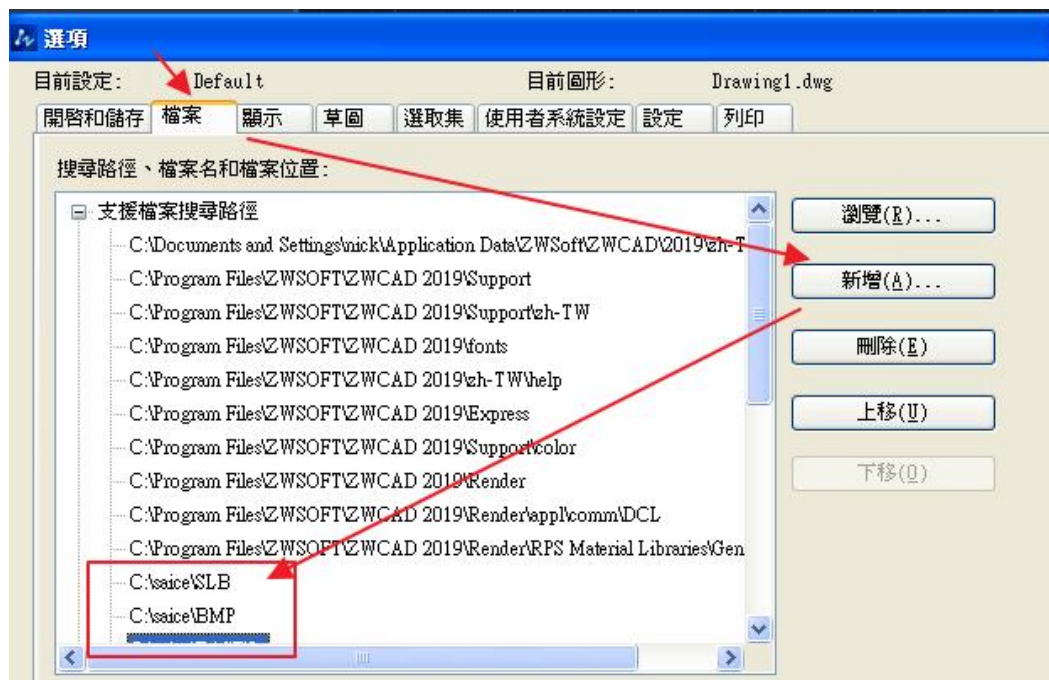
選項

目前設定: Default
目前圖形: Drawing1.dwg

開啓和儲存 檔案 顯示 草圖 選取集 使用者系統設定 設定 列印

搜尋路徑、檔案名和檔案位置:

支援檔案搜尋路徑
C:\Documents and Settings\nick\Application Data\ZWSoft\ZWCAD\2019\zh-T
C:\Program Files\ZWSOFT\ZWCAD 2019\Support
C:\Program Files\ZWSOFT\ZWCAD 2019\Support\zh-TW
C:\Program Files\ZWSOFT\ZWCAD 2019\fonts
C:\Program Files\ZWSOFT\ZWCAD 2019\zh-TW\help
C:\Program Files\ZWSOFT\ZWCAD 2019\Express
C:\Program Files\ZWSOFT\ZWCAD 2019\Support\color
C:\Program Files\ZWSOFT\ZWCAD 2019\Render
C:\Program Files\ZWSOFT\ZWCAD 2019\Render\appl\comm\DCL
C:\Program Files\ZWSOFT\ZWCAD 2019\Render\RPS Material Libraries\Gen
C:\saice\SLB
C:\saice\BMP
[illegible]

瀏覽(R)...
新增(A)...
刪除(E)
上移(U)
下移(O)